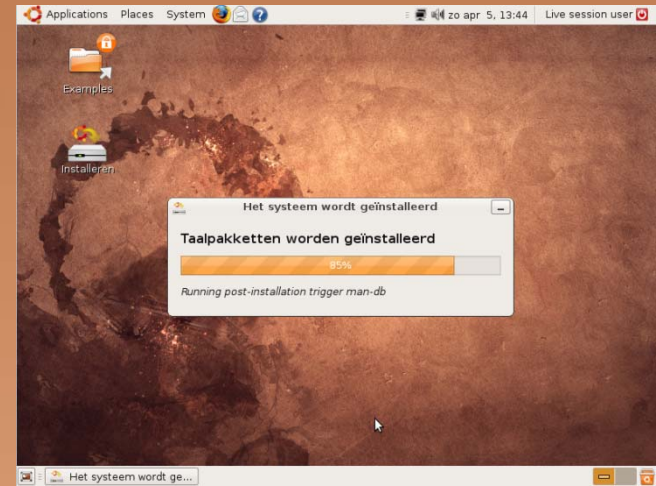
Applications Places System

zo apr 5, 13:44 Live session user

Examples

Installeren

Het systeem wordt geïnstalleerd

Taalpakketten worden geïnstalleerd

85%

Running post-installation trigger man-db

Het systeem wordt ge...